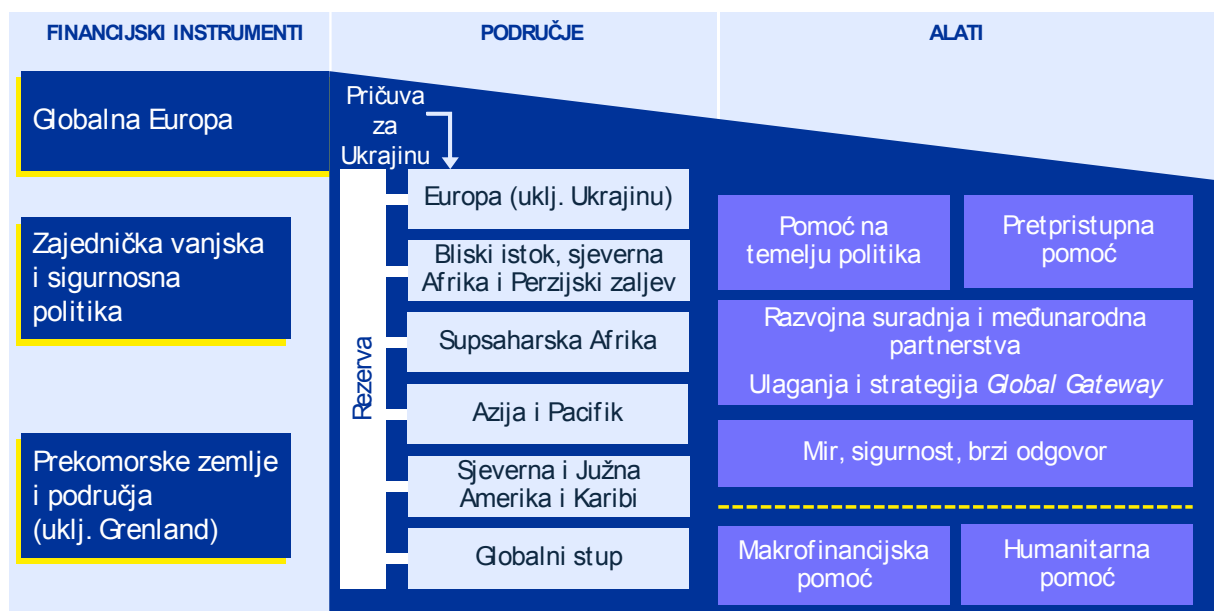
FINANCIJSKI INSTRUMENTI

PODRUČJE

ALATI

Globalna Europa

Zajednička vanjska i sigurnosna politika

Prekomorske zemlje i područja (uklj. Grenland)

Pričuva za Ukrajinu

Rezerva

Europa (uklj. Ukrajinu)

Bliski istok, sjeverna Afrika i Perzijski zaljev

Supsaharska Afrika

Azija i Pacifik

Sjeverna i Južna Amerika i Karibi

Globalni stup

Pomoć na temelju politika

Pretpristupna pomoć

Razvojna suradnja i međunarodna partnerstva

Ulaganja i strategija *Global Gateway*

Mir, sigurnost, brzi odgovor

Makrofinancijska pomoć

Humanitarna pomoć